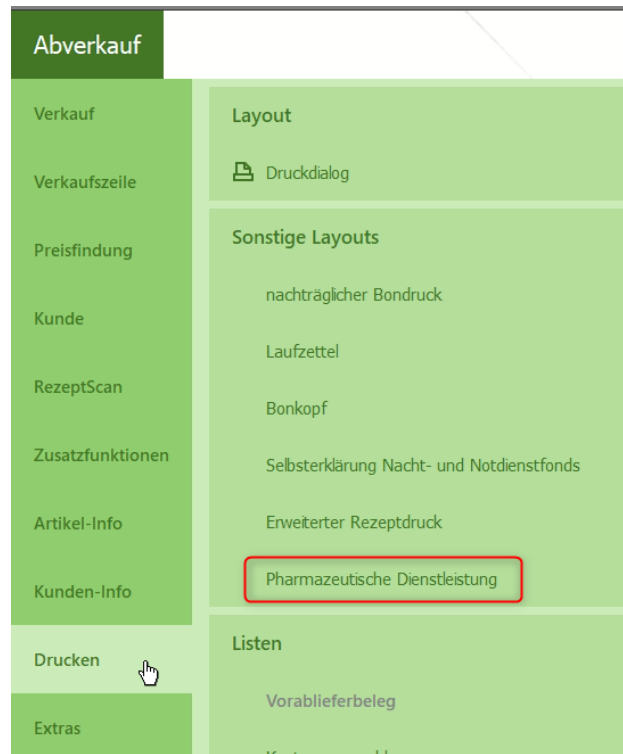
Abverkauf

Verkauf

Verkaufszeile

Preisfindung

Kunde

RezeptScan

Zusatzfunktionen

Artikel-Info

Kunden-Info

Drucken

Extras

Layout

Druckdialog

Sonstige Layouts

nachträglicher Bondruck

Laufzettel

Bonkopf

Selbsterklärung Nacht- und Notdienstfonds

Erweiterter Rezeptdruck

Pharmazeutische Dienstleistung

Listen

Vorablieferbeleg

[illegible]